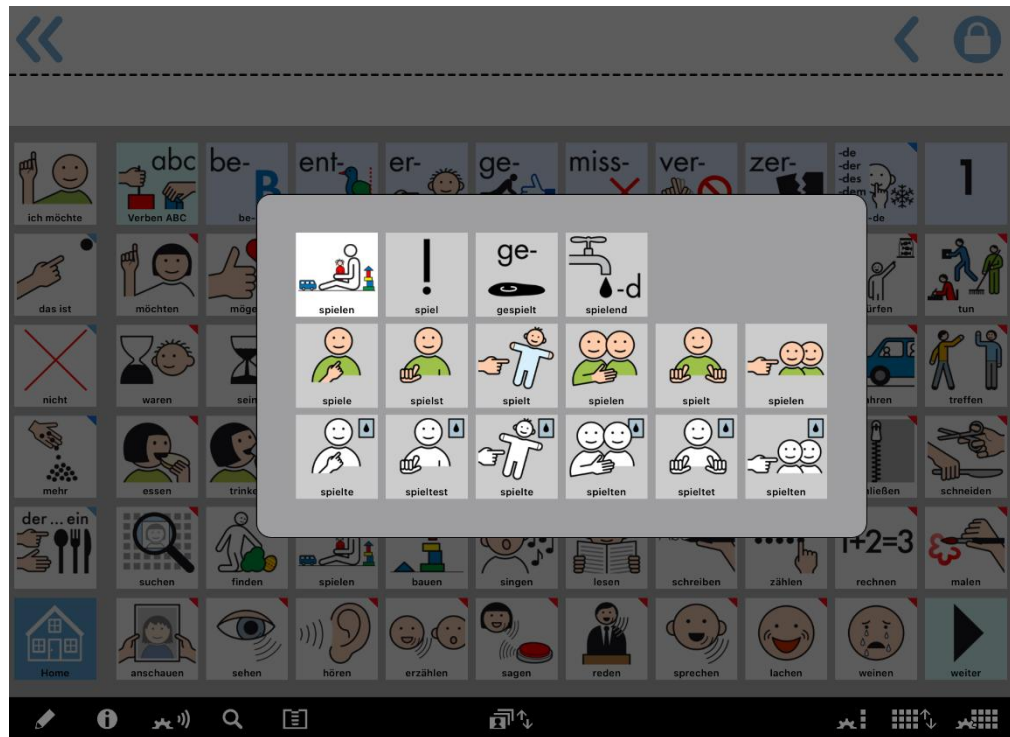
ich möchte
abc
Verben ABC
be-
B
be-
ent-
er-
ge-
miss-
ver-
zer-
-de
-der
-des
-dem
-de
1
das ist
möchten
möge
ürfen
tun
nicht
waren
sei
hren
treffen
mehr
essen
trinke
ließen
schneiden
der ... ein
suchen
finden
spielen
bauen
singen
lesen
schreiben
zählen
1+2=3
rechnen
malen
Home
anschauen
sehen
hören
erzählen
sagen
reden
sprechen
lachen
weinen
weiter

spielen
!
spiel
ge-
gespielt
-d
spielend
spiele
spielst
spielt
spielen
spielt
spielen
spielte
spieltest
spielte
spielten
spieltet
spielten